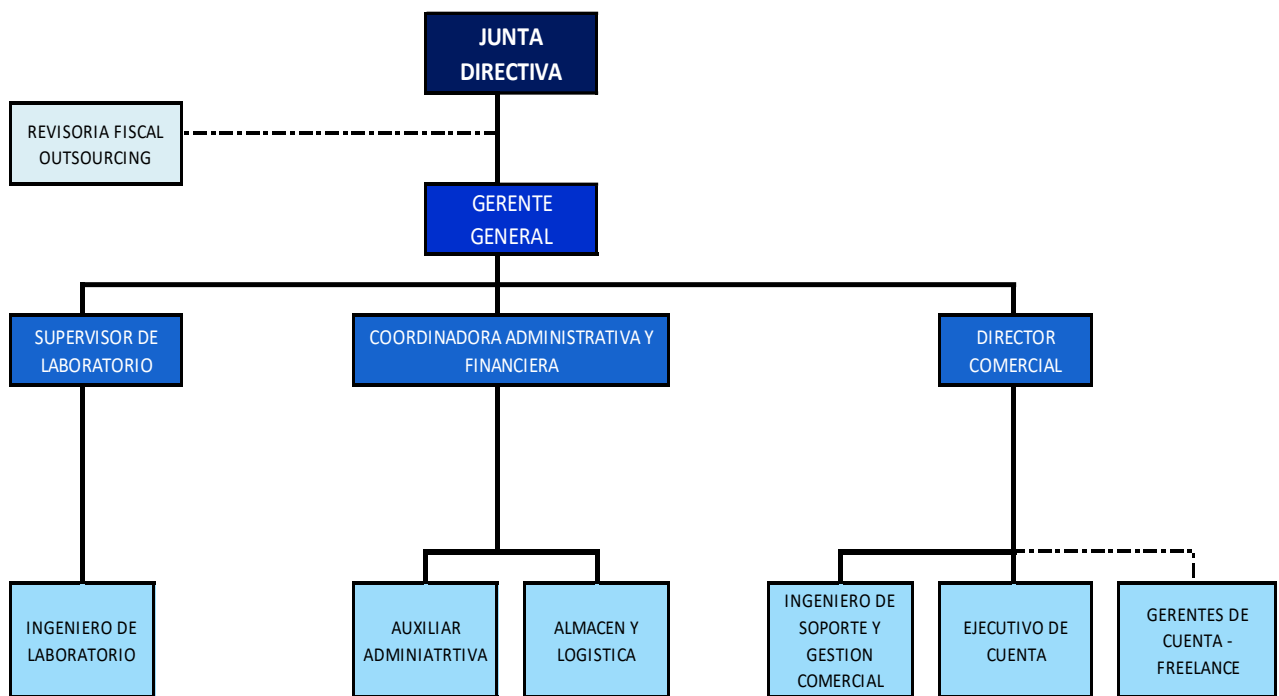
JUNTA DIRECTIVA

REVISORIA FISCAL OUTSOURCING

GERENTE GENERAL

SUPERVISOR DE LABORATORIO

COORDINADORA ADMINISTRATIVA Y FINANCIERA

DIRECTOR COMERCIAL

INGENIERO DE LABORATORIO

AUXILIAR ADMINIATRTIVA

ALMACEN Y LOGISTICA

INGENIERO DE SOPORTE Y GESTION COMERCIAL

EJECUTIVO DE CUENTA

GERENTES DE CUENTA - FREELANCE